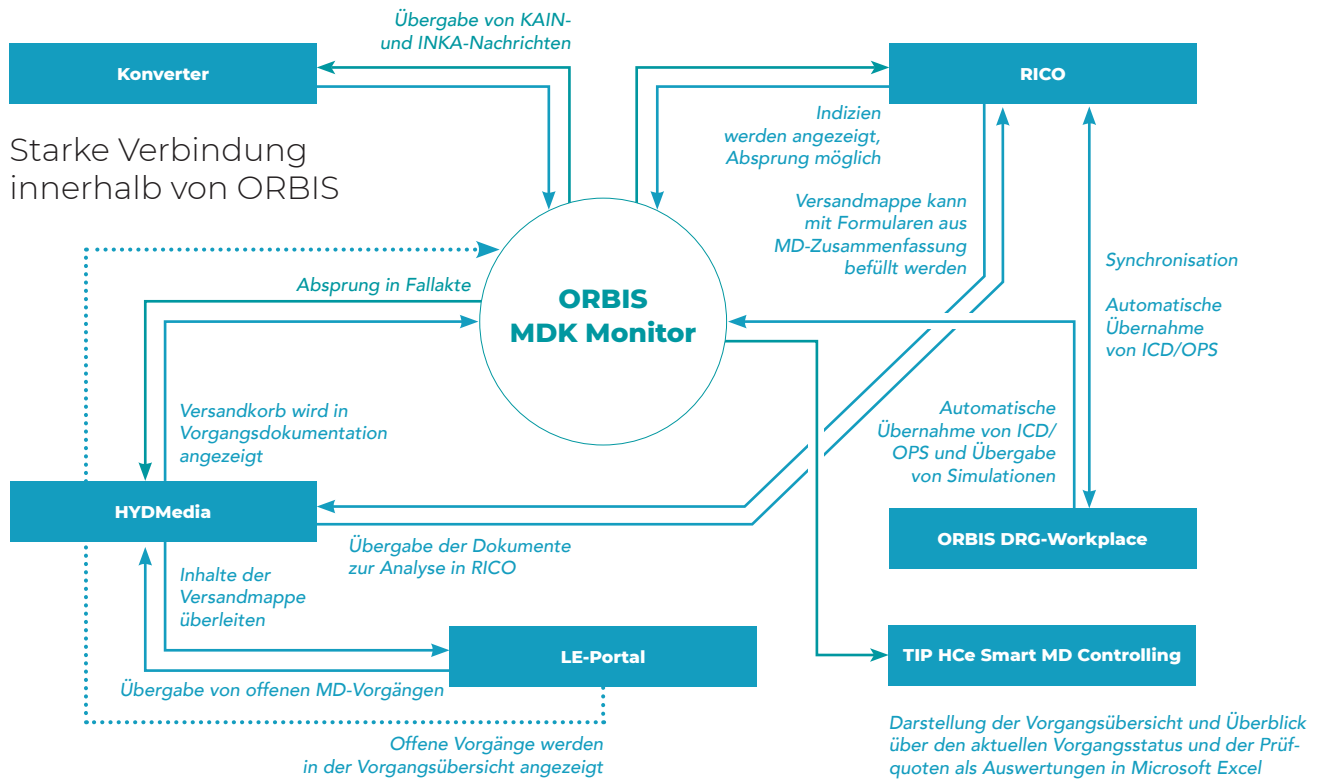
Übergabe von KAIN- und INKA-Nachrichten

Konverter

RICO

Starke Verbindung innerhalb von ORBIS

Indizien werden angezeigt, Absprung möglich

Versandmappe kann mit Formularen aus MD-Zusammenfassung befüllt werden

Synchronisation

Automatische Übernahme von ICD/OPS

Absprung in Fallakte

ORBIS MDK Monitor

Versandkorb wird in Vorgangsdokumentation angezeigt

Automatische Übernahme von ICD/OPS und Übergabe von Simulationen

HYDMedia

ORBIS DRG-Workplace

Übergabe der Dokumente zur Analyse in RICO

Inhalte der Versandmappe überleiten

LE-Portal

TIP HCe Smart MD Controlling

Übergabe von offenen MD-Vorgängen

Offene Vorgänge werden in der Vorgangsübersicht angezeigt

Darstellung der Vorgangsübersicht und Überblick über den aktuellen Vorgangsstatus und der Prüfquoten als Auswertungen in Microsoft Excel